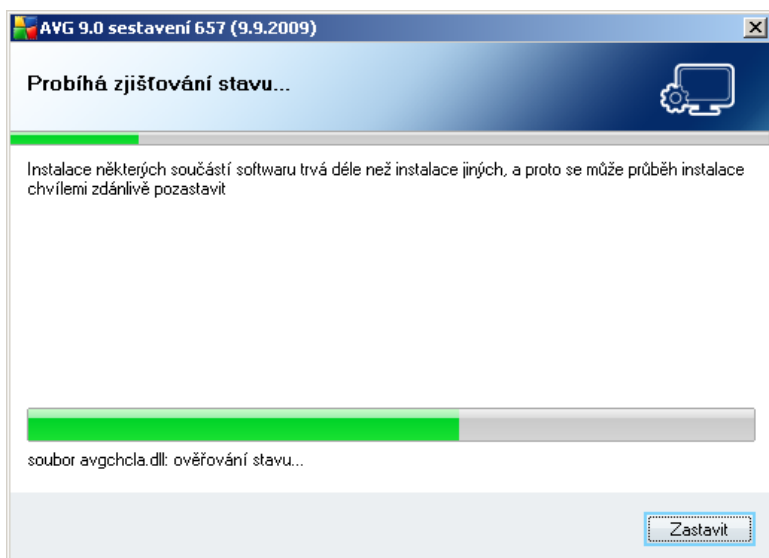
AVG 9.0 sestavení 657 (9.9.2009)

Probíhá zjišťování stavu...

Instalace některých součástí softwaru trvá déle než instalace jiných, a proto se může průběh instalace chvílemi zdánlivě pozastavit

soubor avgchcla.dll: ověřování stavu...

Zastavit